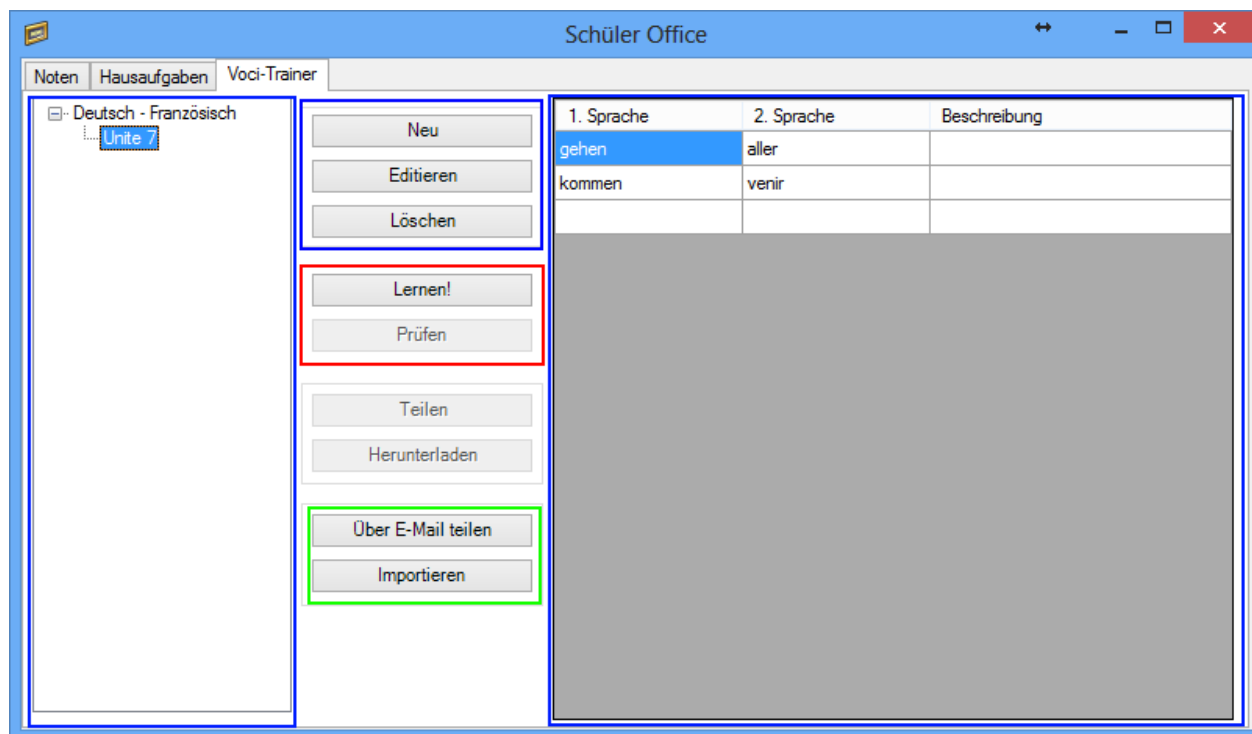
Schüler Office

Noten
Hausaufgaben
Voci-Trainer

Deutsch - Französisch
Unite 7

Neu
Editieren
Löschen

Lernen!
Prüfen

Teilen
Herunterladen

Über E-Mail teilen
Importieren

| 1. Sprache | 2. Sprache | Beschreibung |
|---|---|---|
| gehen | aller | |
| kommen | venir | |
| | | |